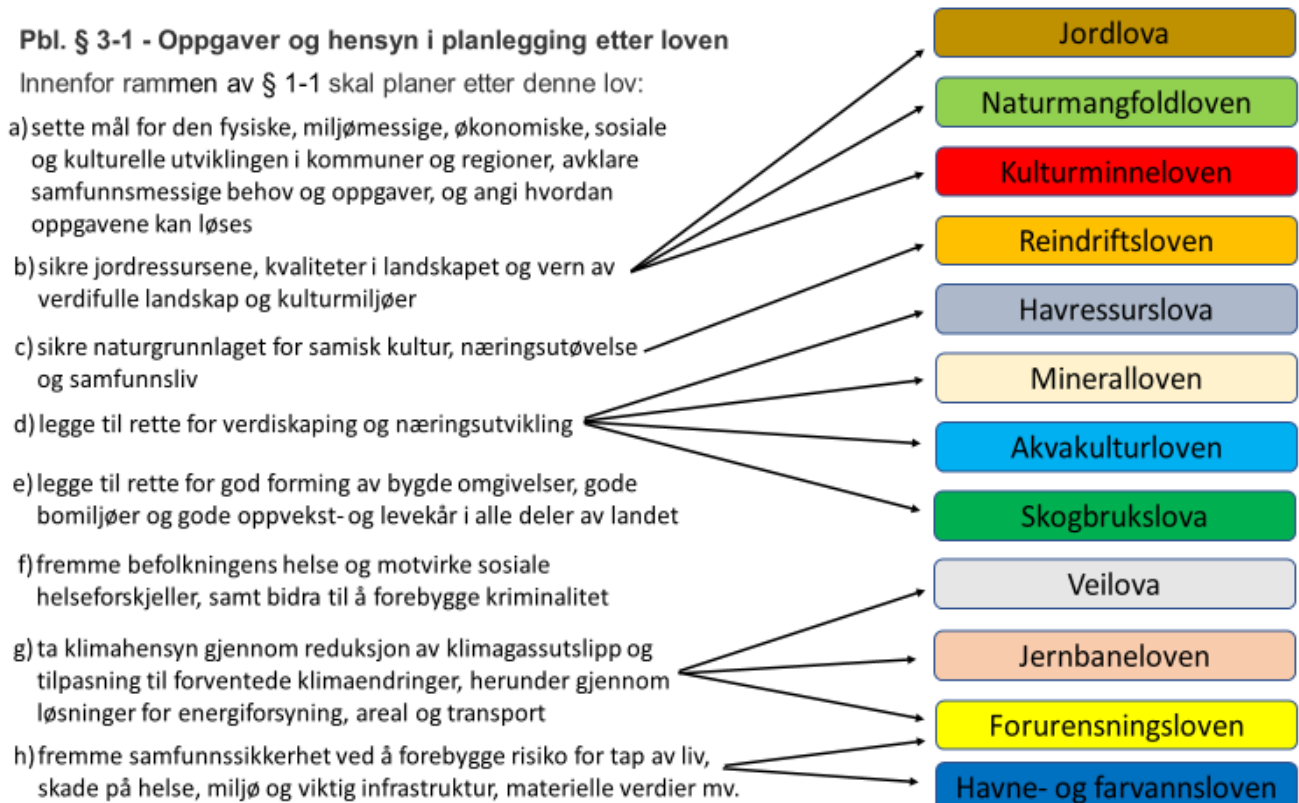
Pbl. § 3-1 - Oppgaver og hensyn i planlegging etter loven

Innenfor rammen av § 1-1 skal planer etter denne lov:

a) sette mål for den fysiske, miljømessige, økonomiske, sosiale og kulturelle utviklingen i kommuner og regioner, avklare samfunnsmessige behov og oppgaver, og angi hvordan oppgavene kan løses

b) sikre jordressursene, kvaliteter i landskapet og vern av verdifulle landskap og kulturmiljøer

c) sikre naturgrunnlaget for samisk kultur, næringsutøvelse og samfunnsliv

d) legge til rette for verdiskaping og næringsutvikling

e) legge til rette for god forming av bygde omgivelser, gode bomiljøer og gode oppvekst- og levekår i alle deler av landet

f) fremme befolkningens helse og motvirke sosiale helseforskjeller, samt bidra til å forebygge kriminalitet

g) ta klimahensyn gjennom reduksjon av klimagassutslipp og tilpasning til forventede klimaendringer, herunder gjennom løsninger for energiforsyning, areal og transport

h) fremme samfunnssikkerhet ved å forebygge risiko for tap av liv, skade på helse, miljø og viktig infrastruktur, materielle verdier mv.

Jordlova
Naturmangfoldloven
Kulturminneloven
Reindriftsloven
Havressurslova
Mineralloven
Akvakulturloven
Skogbrukslova
Veilova
Jernbaneloven
Forurensningsloven
Havne- og farvannsloven